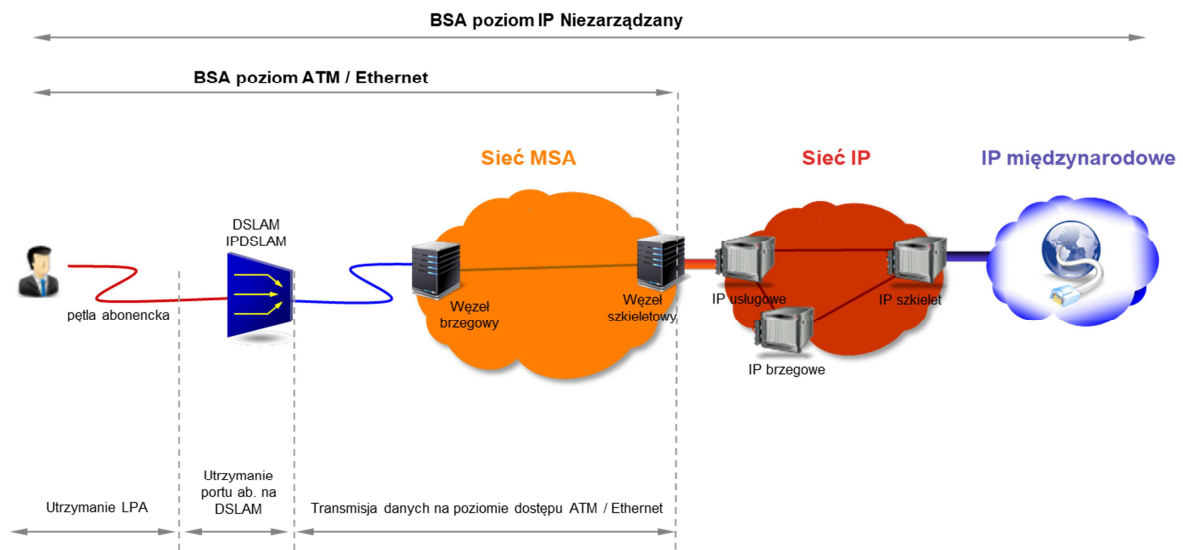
BSA poziom IP Niezarządzany

BSA poziom ATM / Ethernet

Sieć MSA

Sieć IP

IP międzynarodowe

DSLAM IPDSLAM

pętla abonencka

Węzeł brzegowy

Węzeł szkieletowy

IP usługowe

IP szkielet

IP brzegowe

Utrzymanie LPA

Utrzymanie portu ab. na DSLAM

Transmisja danych na poziomie dostępu ATM / Ethernet